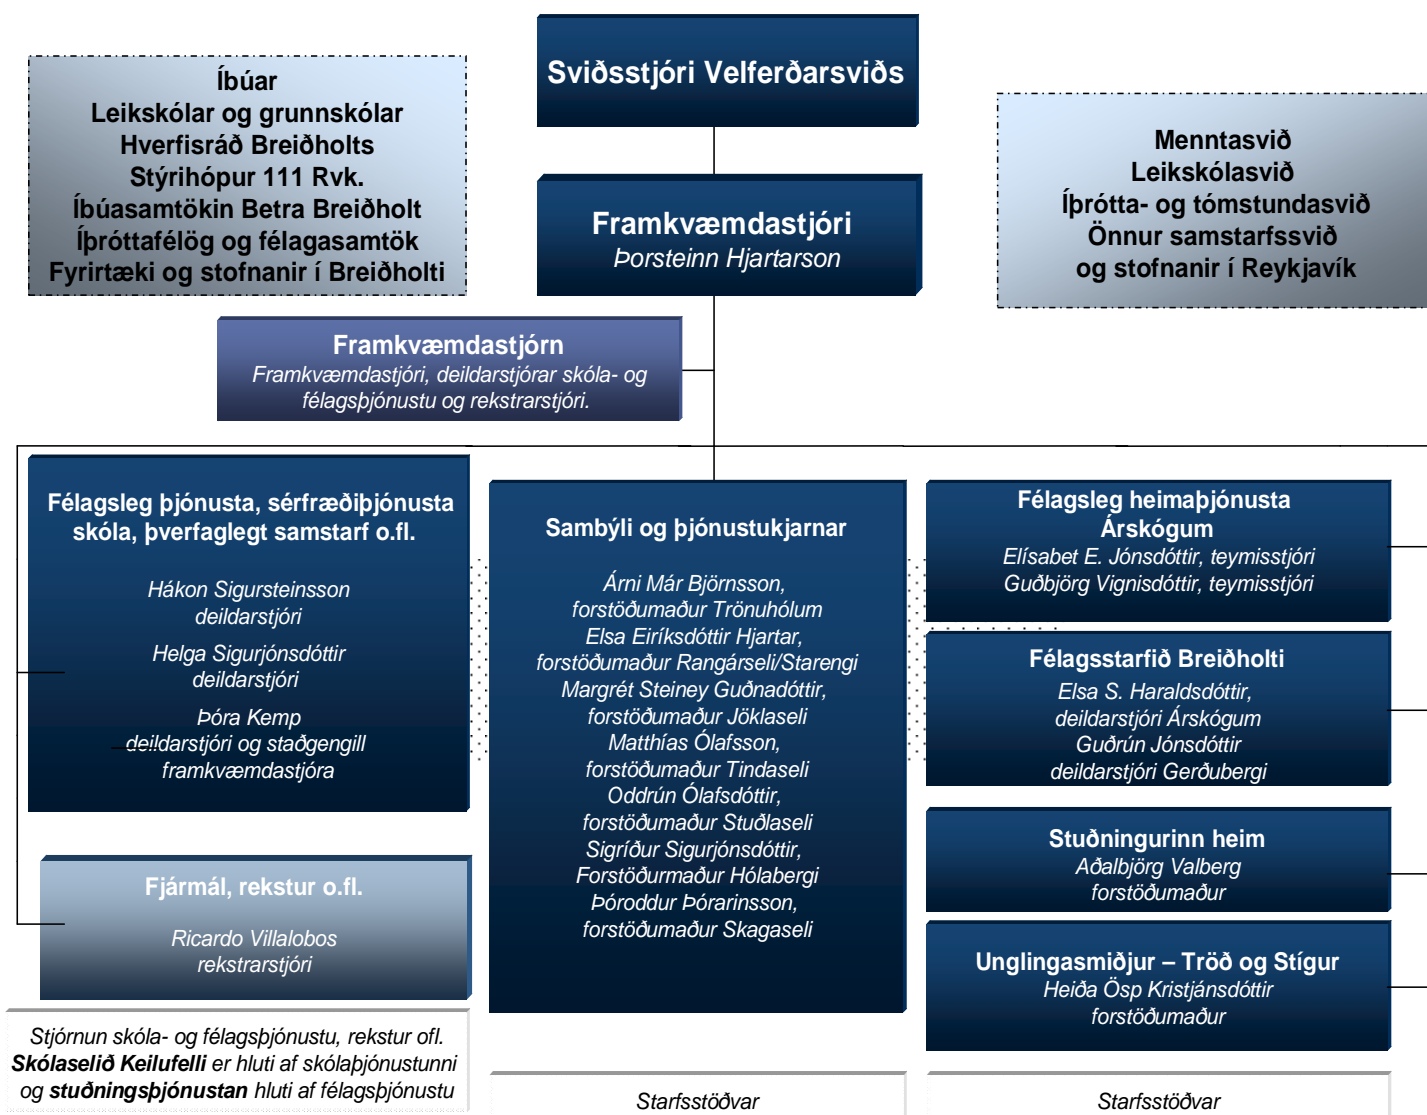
Íbúar
Leikskólar og grunnskólar
Hverfisráð Breiðholts
Stýrihópur 111 Rvk.
Íbúasamtökin Betra Breiðholt
Íþróttafélög og félagasamtök
Fyrirtæki og stofnanir í Breiðholti

Sviðsstjóri Velferðarsviðs

Menntasvið
Leikskólasvið
Íþrótta- og tómstundasvið
Önnur samstarfssvið
og stofnanir í Reykjavík

Framkvæmdastjóri
Þorsteinn Hjartarson

Framkvæmdastjórn
Framkvæmdastjóri, deildarstjórar skóla- og félagsþjónustu og rekstrarstjóri.

Félagsleg þjónusta, sérfræðiþjónusta skóla, þverfaglegt samstarf o.fl.

Hákon Sigursteinsson
deildarstjóri

Helga Sigurjónsdóttir
deildarstjóri

Þóra Kemp
deildarstjóri og staðgengill framkvæmdastjóra

Fjármál, rekstur o.fl.

Ricardo Villalobos
rekstrarstjóri

Stjórnun skóla- og félagsþjónustu, rekstur ofl.
**Skólaselið Keilufelli** er hluti af skólaþjónustunni og **stuðningsþjónustan** hluti af félagsþjónustu

Sambýli og þjónustukjarnar

Árni Már Björnsson,
forstöðumaður Trönuhólum
Elsa Eiríksdóttir Hjartar,
forstöðumaður Rangárseli/Starengi
Margrét Steiney Guðnadóttir,
forstöðumaður Jöklaseli
Matthías Ólafsson,
forstöðumaður Tindaseli
Oddrún Ólafsdóttir,
forstöðumaður Stuðlaseli
Sigríður Sigurjónsdóttir,
Forstöðurmaður Hólabergi
Þóroddur Þórarinsson,
forstöðumaður Skagaseli

Starfsstöðvar

Félagsleg heimaþjónusta
Árskógum
Elísabet E. Jónsdóttir, teymisstjóri
Guðbjörg Vignisdóttir, teymisstjóri

Félagsstarfið Breiðholti
Elsa S. Haraldsdóttir,
deildarstjóri Árskógum
Guðrún Jónsdóttir
deildarstjóri Gerðubergi

Stuðningurinn heim
Aðalbjörg Valberg
forstöðumaður

Unglingasmiðjur – Tröð og Stígur
Heiða Ösp Kristjánsdóttir
forstöðumaður

Starfsstöðvar